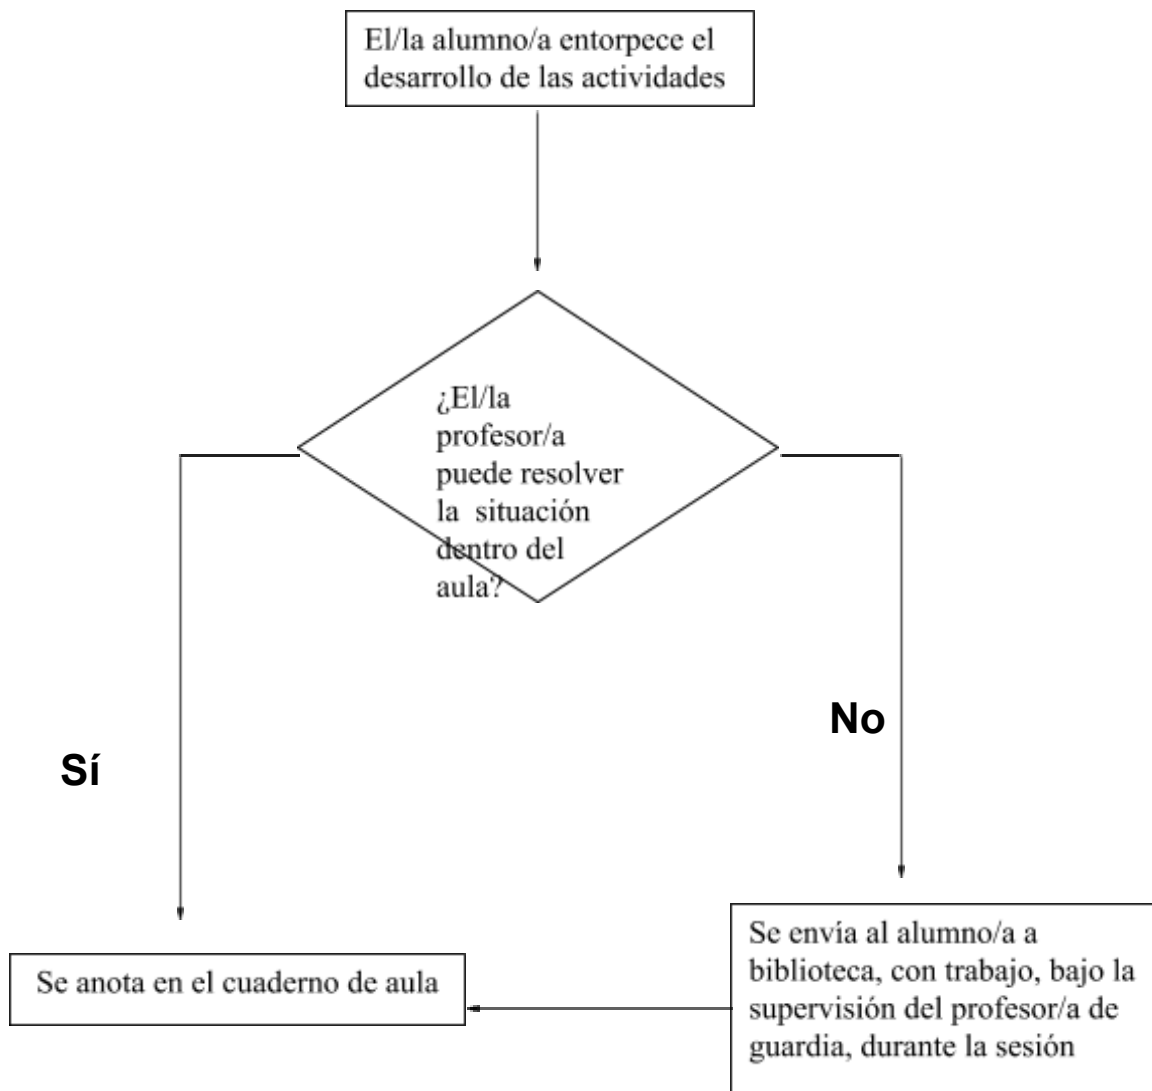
El/la alumno/a entorpece el desarrollo de las actividades

¿El/la profesor/a puede resolver la situación dentro del aula?

Sí

No

Se anota en el cuaderno de aula

Se envía al alumno/a a biblioteca, con trabajo, bajo la supervisión del profesor/a de guardia, durante la sesión